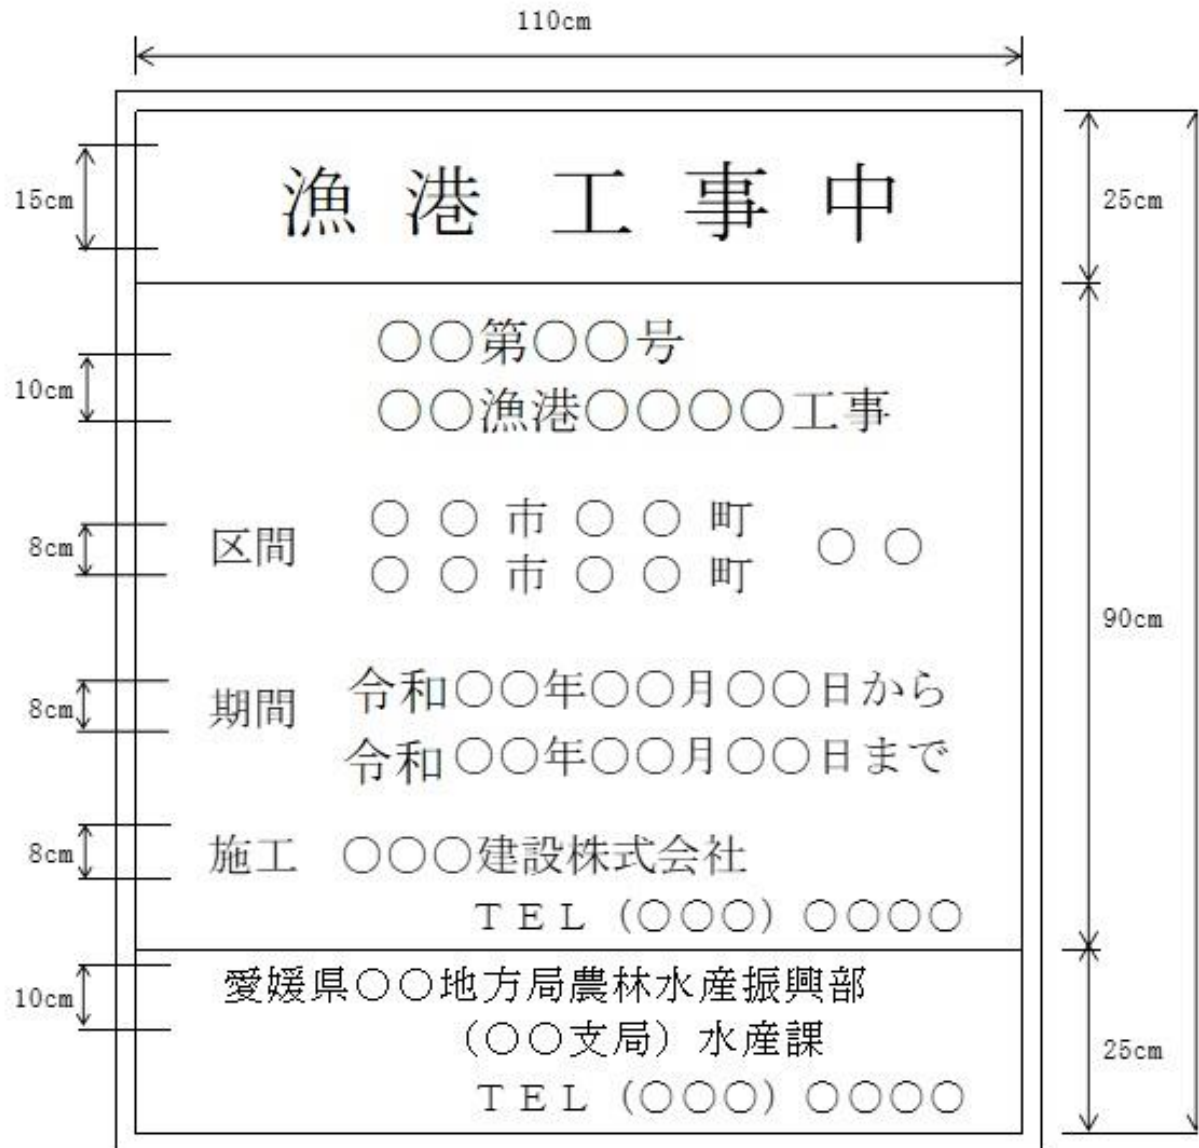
110cm

15cm

漁 港 工 事 中

25cm

10cm

○○第○○号
○○漁港○○○○工事

8cm

区間 ○ ○ 市 ○ ○ 町 ○ ○
○ ○ 市 ○ ○ 町

90cm

8cm

期間 令和○○年○○月○○日から
令和○○年○○月○○日まで

8cm

施工 ○○○建設株式会社
TEL（○○○）○○○○

10cm

愛媛県○○地方局農林水産振興部
（○○支局）水産課
TEL（○○○）○○○○

25cm